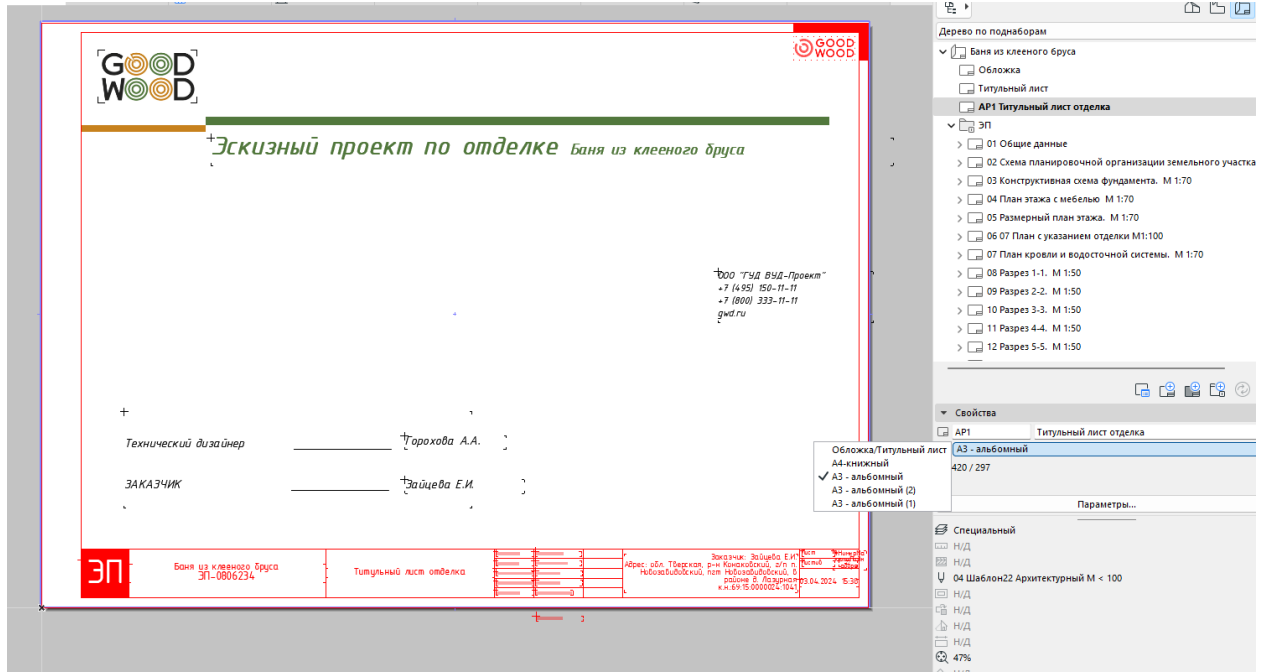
GOOD WOOD

GOOD WOOD

Эскизный проект по отделке Баня из клееного бруса

ООО "ГУД ВУД-Проект"
+7 (495) 150-11-11
+7 (800) 333-11-11
gwd.ru

Технический дизайнер Горохова А.А.

ЗАКАЗЧИК Зайцева Е.И.

ЭП

Баня из клееного бруса
ЭП-0806234

Титульный лист отделка

Заказчик: Зайцева Е.И.
Адрес: обл. Тверская, р-н Конаковский, г/п п. Новозавидовский, пгт Новозавидовский, в районе д. Лазурная
к.н.:69:15:0000024:1041

03.04.2024 15:38

Дерево по поднаборам

Баня из клееного бруса
Обложка
Титульный лист
АР1 Титульный лист отделка
ЭП
01 Общие данные
02 Схема планировочной организации земельного участка
03 Конструктивная схема фундамента. М 1:70
04 План этажа с мебелью М 1:70
05 Размерный план этажа. М 1:70
06 07 План с указанием отделки М1:100
07 План кровли и водосточной системы. М 1:70
08 Разрез 1-1. М 1:50
09 Разрез 2-2. М 1:50
10 Разрез 3-3. М 1:50
11 Разрез 4-4. М 1:50
12 Разрез 5-5. М 1:50

Свойства
АР1 Титульный лист отделка
А3 - альбомный
420 / 297
Обложка/Титульный лист
А4-книжный
✓ А3 - альбомный
А3 - альбомный (2)
А3 - альбомный (1)
Параметры...

Специальный
Н/Д
Н/Д
04 Шаблон22 Архитектурный М < 100
Н/Д
Н/Д
Н/Д
Н/Д
47%